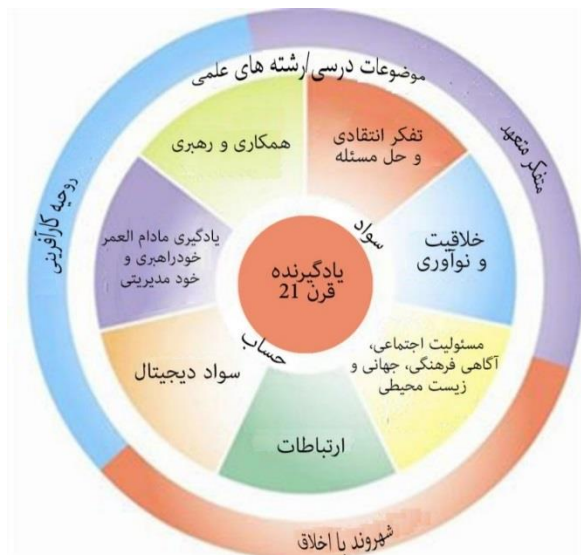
موضوعات درسی/رشته های علمی

متفکر متعهد

روحیه کارآفرینی

شهروند با اخلاق

همکاری و رهبری

تفکر انتقادی و حل مسئله

یادگیری مادام العمر خودراهبری و خود مدیریتی

خلاقیت و نوآوری

سواد

یادگیرنده قرن 21

حساب

سواد دیجیتال

مسئولیت اجتماعی، آگاهی فرهنگی، جهانی و زیست محیطی

ارتباطات